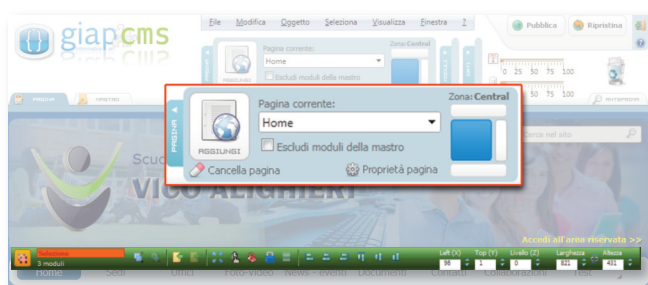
giapcms

File Modifica Oggetto Seleziona Visualizza Finestra ?

Pubblica Ripristina

Pagina corrente:
Home
Escludi moduli della mastro
Zona: Central

0 25 50 75 100

PAGINA MASTRO ANTEPRIMA

PAGINA

AGGIUNGI

Pagina corrente:

Home

Escludi moduli della mastro

Cancella pagina

Proprietà pagina

Zona: Central

Scu

VICO ALIGHIERI

Cerca nel sito

Accedi all'area riservata >>

3 moduli

Left (X) 98 Top (Y) 1 Livello (Z) 0 Larghezza 821 Altezza 411

Home Sedi Offici Foto-video News - eventi Documenti Contatti Collaborazioni Test